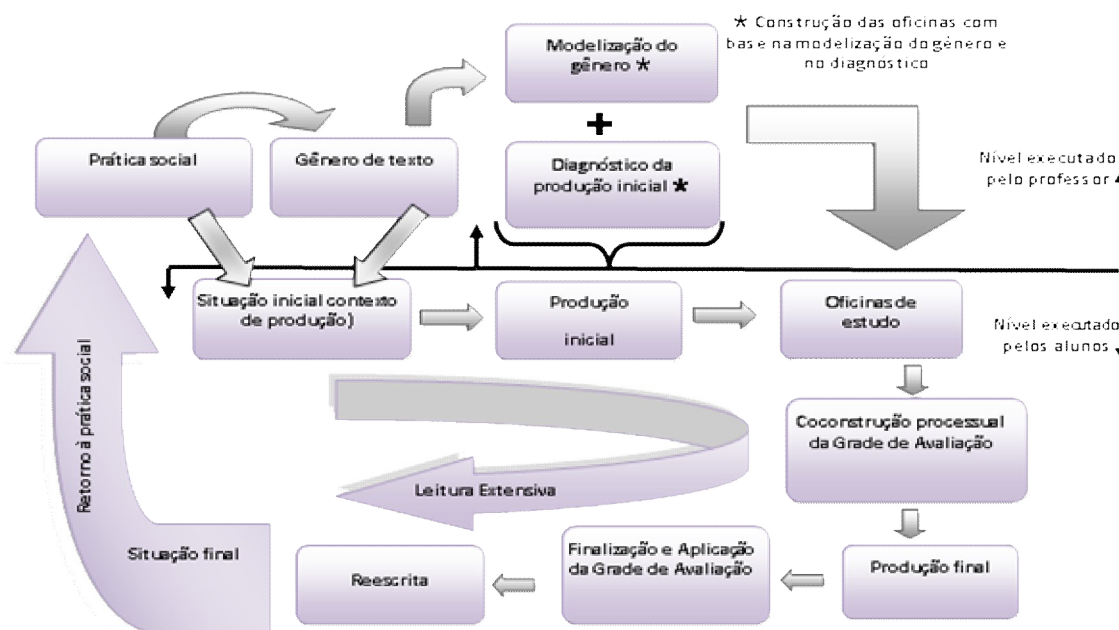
* Construção das oficinas com base na modelização do gênero e no diagnostico

Modelização do gênero *

+

Diagnóstico da produção inicial *

Prática social

Gênero de texto

Nível executado pelo professor

Situação inicial contexto de produção)

Produção inicial

Oficinas de estudo

Nível executado pelos alunos

Cocontrução processual da Grade de Avaliação

Leitura Extensiva

Retorno à prática social

Situação final

Reescrita

Finalização e Aplicação da Grade de Avaliação

Produção final